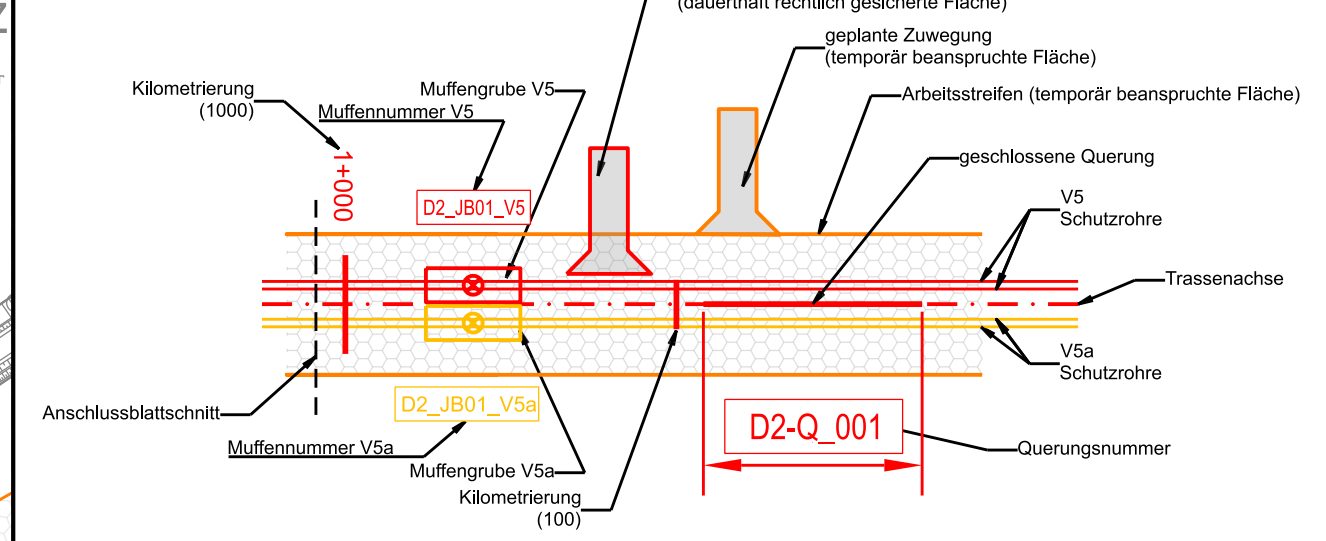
(dauerhaft rechtlich gesicherte Fläche)

geplante Zuwegung
(temporär beanspruchte Fläche)

Arbeitsstreifen (temporär beanspruchte Fläche)

geschlossene Querung

V5
Schutzrohre

Trassenachse

V5a
Schutzrohre

Kilometrierung
(1000)

Muffengrube V5

Muffennummer V5

1+000

D2_JB01_V5

D2_JB01_V5a

Anschlussblattschnitt

Muffennummer V5a

Muffengrube V5a

Kilometrierung
(100)

D2-Q_001

Querungsnummer